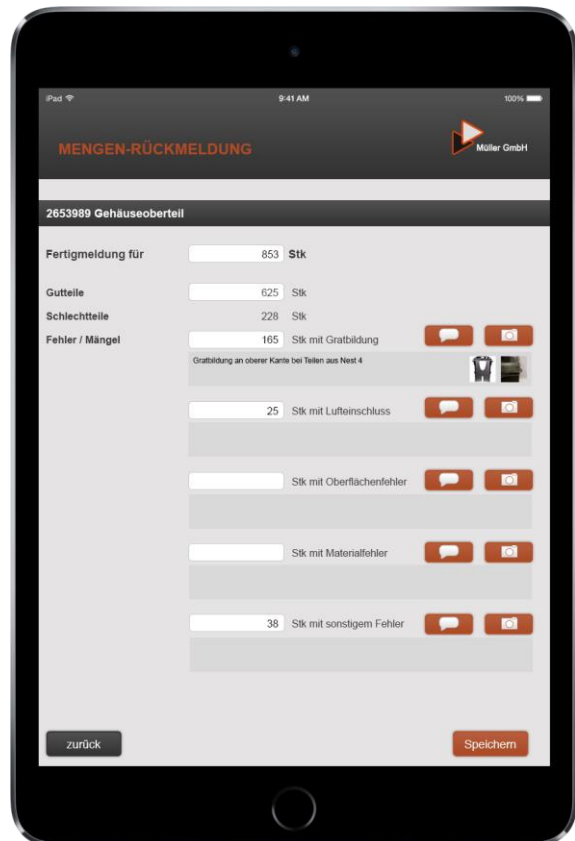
iPad

9:41 AM

100%

MENGEN-RÜCKMELDUNG

Müller GmbH

2653989 Gehäuseoberteil

Fertigmeldung für 853 Stk

Gutteile 625 Stk

Schlechtteile 228 Stk

Fehler / Mängel 165 Stk mit Gratbildung

Gratbildung an oberer Kante bei Teilen aus Nest 4

25 Stk mit Lufteinschluss

Stk mit Oberflächenfehler

Stk mit Materialfehler

38 Stk mit sonstigem Fehler

zurück

Speichern